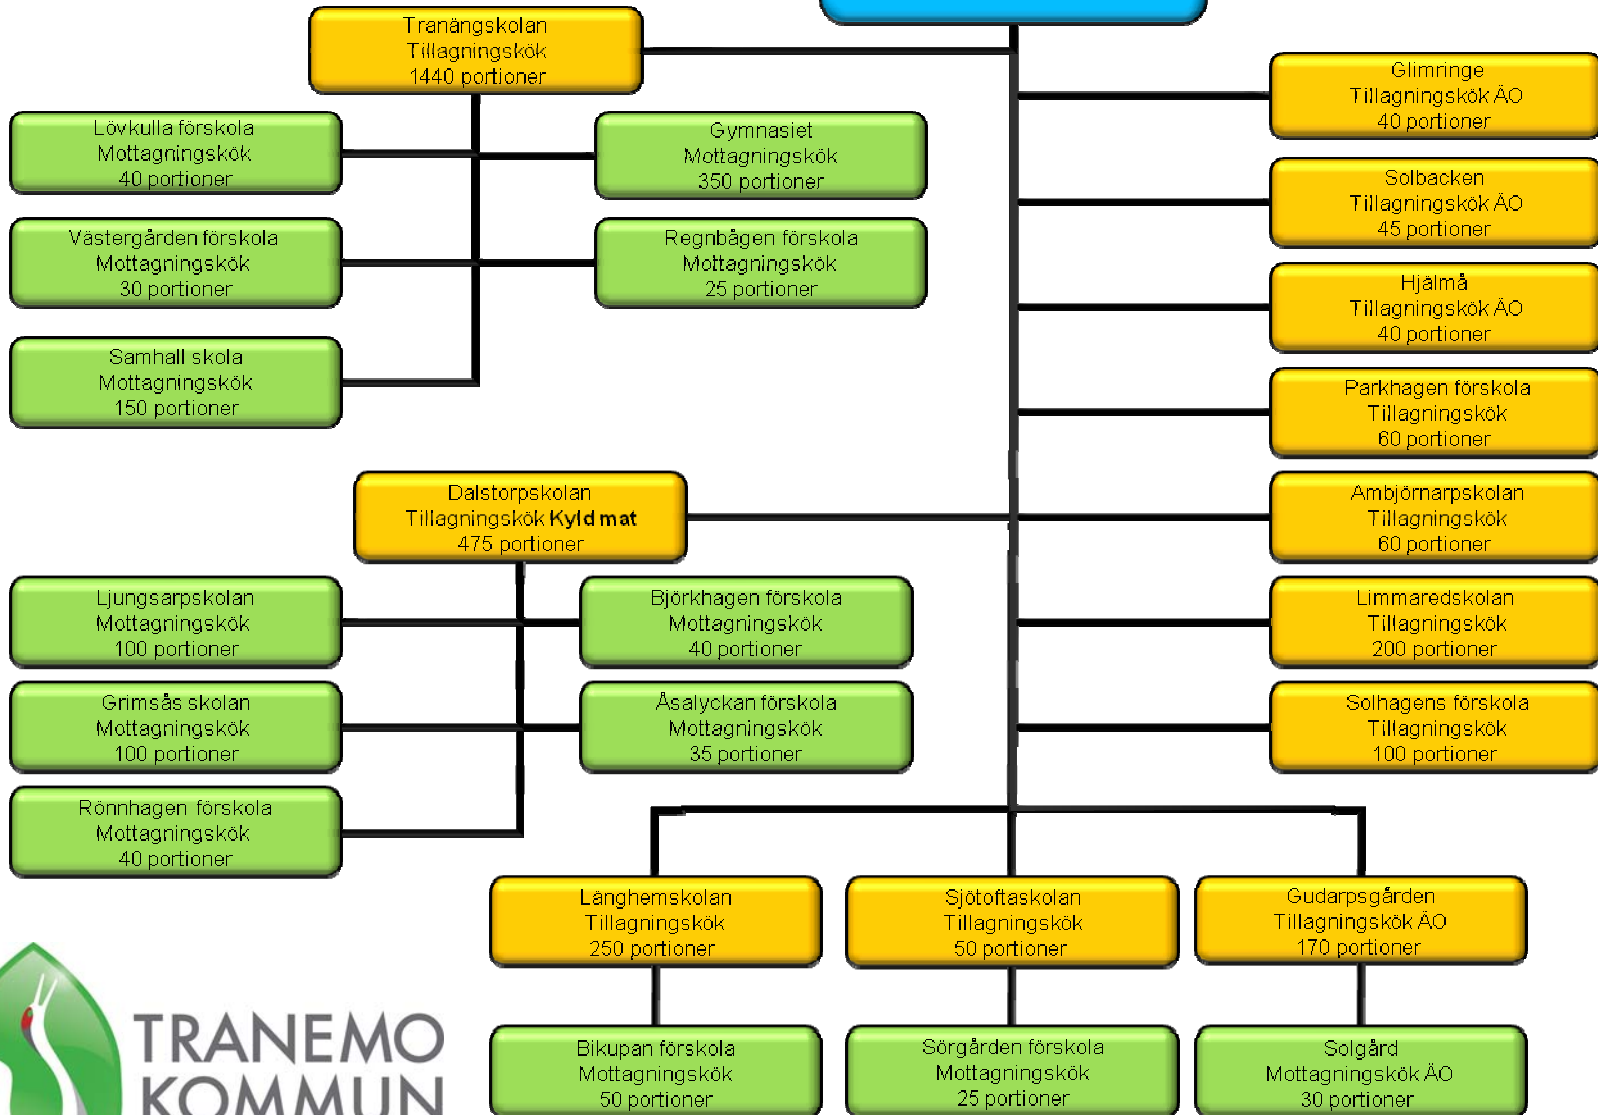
Tranängskolan
Tillagningskök
1440 portioner

Lövkulla förskola
Mottagningskök
40 portioner

Gymnasiet
Mottagningskök
350 portioner

Västergården förskola
Mottagningskök
30 portioner

Regnbågen förskola
Mottagningskök
25 portioner

Samhall skola
Mottagningskök
150 portioner

Glimringe
Tillagningskök ÄO
40 portioner

Solbacken
Tillagningskök ÄO
45 portioner

Hjälmå
Tillagningskök ÄO
40 portioner

Parkhagen förskola
Tillagningskök
60 portioner

Dalstorpskolan
Tillagningskök **Kyld mat**
475 portioner

Ambjörnarpskolan
Tillagningskök
60 portioner

Ljungsarpskolan
Mottagningskök
100 portioner

Björkhagen förskola
Mottagningskök
40 portioner

Limmaredskolan
Tillagningskök
200 portioner

Grimsås skolan
Mottagningskök
100 portioner

Åsalyckan förskola
Mottagningskök
35 portioner

Solhagens förskola
Tillagningskök
100 portioner

Rönnhagen förskola
Mottagningskök
40 portioner

Länghemskolan
Tillagningskök
250 portioner

Sjötoftaskolan
Tillagningskök
50 portioner

Gudarpsgården
Tillagningskök ÄO
170 portioner

TRANEMO
KOMMUN

Bikupan förskola
Mottagningskök
50 portioner

Sörgården förskola
Mottagningskök
25 portioner

Solgård
Mottagningskök ÄO
30 portioner